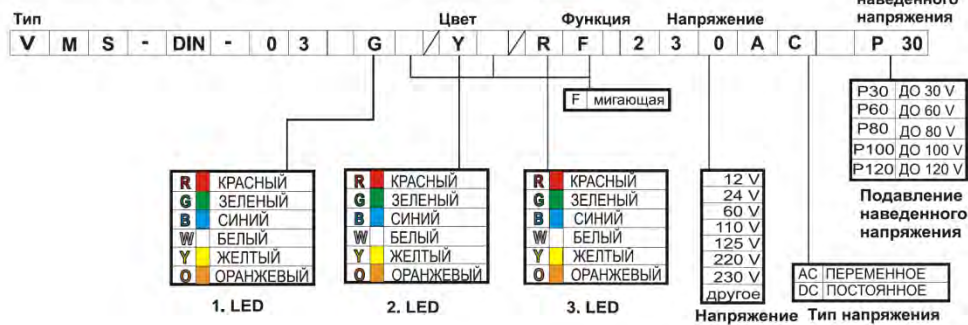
Тип

наведенного напряжения

Цвет

Функция

Напряжение

| V | M | S | - | DIN | - | 0 | 3 | | G | / | Y | / | R | F | | 2 | 3 | 0 | A | C | | P | 30 |
|---|---|---|---|---|---|---|---|---|---|---|---|---|---|---|---|---|---|---|---|---|---|---|---|

| F | мигающая |
|---|---|

| P30 | ДО 30 V |
|---|---|
| P60 | ДО 60 V |
| P80 | ДО 80 V |
| P100 | ДО 100 V |
| P120 | ДО 120 V |

Подавление наведенного напряжения

| R | КРАСНЫЙ |
|---|---|
| G | ЗЕЛЕНЫЙ |
| B | СИНИЙ |
| W | БЕЛЫЙ |
| Y | ЖЕЛТЫЙ |
| O | ОРАНЖЕВЫЙ |

1. LED

| R | КРАСНЫЙ |
|---|---|
| G | ЗЕЛЕНЫЙ |
| B | СИНИЙ |
| W | БЕЛЫЙ |
| Y | ЖЕЛТЫЙ |
| O | ОРАНЖЕВЫЙ |

2. LED

| R | КРАСНЫЙ |
|---|---|
| G | ЗЕЛЕНЫЙ |
| B | СИНИЙ |
| W | БЕЛЫЙ |
| Y | ЖЕЛТЫЙ |
| O | ОРАНЖЕВЫЙ |

3. LED

| 12 V |
|---|
| 24 V |
| 60 V |
| 110 V |
| 125 V |
| 220 V |
| 230 V |
| другое |

Напряжение

| AC | ПЕРЕМЕННОЕ |
|---|---|
| DC | ПОСТОЯННОЕ |

Тип напряжения